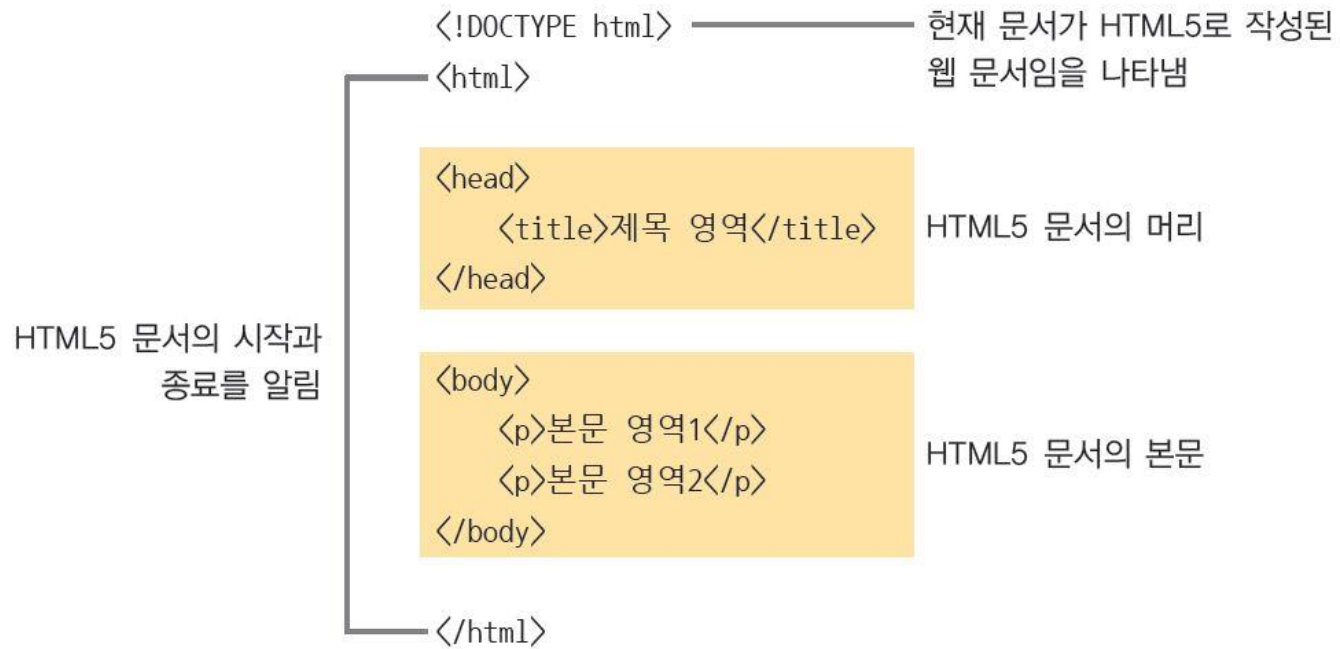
<!DOCTYPE html>

현재 문서가 HTML5로 작성된 웹 문서임을 나타냄

<html>

<head>
<title>제목 영역</title>
</head>

HTML5 문서의 머리

HTML5 문서의 시작과 종료를 알림

<body>
<p>본문 영역1</p>
<p>본문 영역2</p>
</body>

HTML5 문서의 본문

</html>